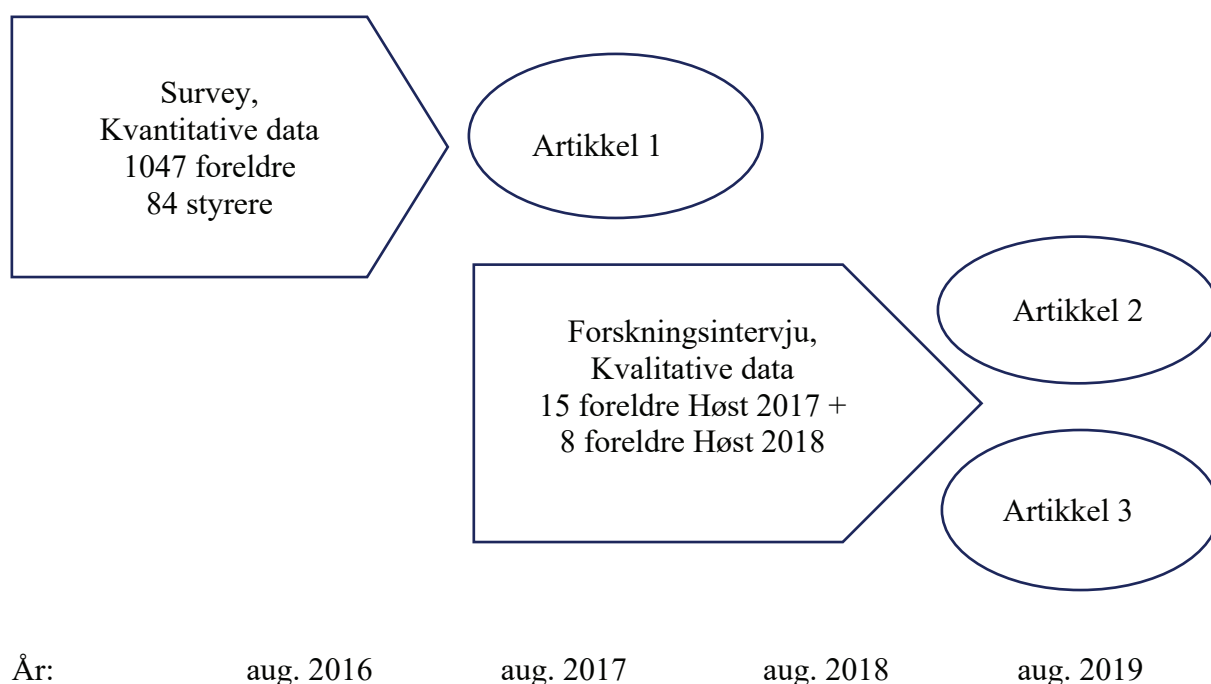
Survey,
Kvantitative data
1047 foreldre
84 styrere

Artikkel 1

Forskningsintervju,
Kvalitative data
15 foreldre Høst 2017 +
8 foreldre Høst 2018

Artikkel 2

Artikkel 3

År: aug. 2016 aug. 2017 aug. 2018 aug. 2019